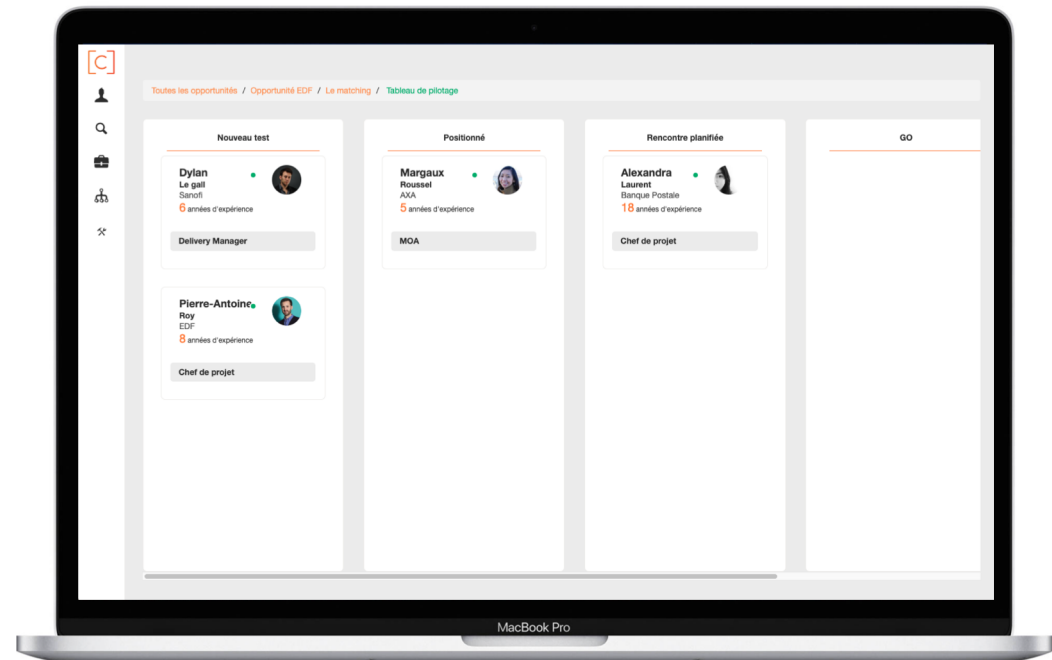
[C]

Toutes les opportunités / Opportunité EDF / Le matching / Tableau de pilotage

Nouveau test

Dylan
Le gall
Sanofi
6 années d'expérience
Delivery Manager

Pierre-Antoine
Roy
EDF
8 années d'expérience
Chef de projet

Positionné

Margaux
Roussel
AXA
5 années d'expérience
MOA

Rencontre planifiée

Alexandra
Laurent
Banque Postale
18 années d'expérience
Chef de projet

GO

MacBook Pro